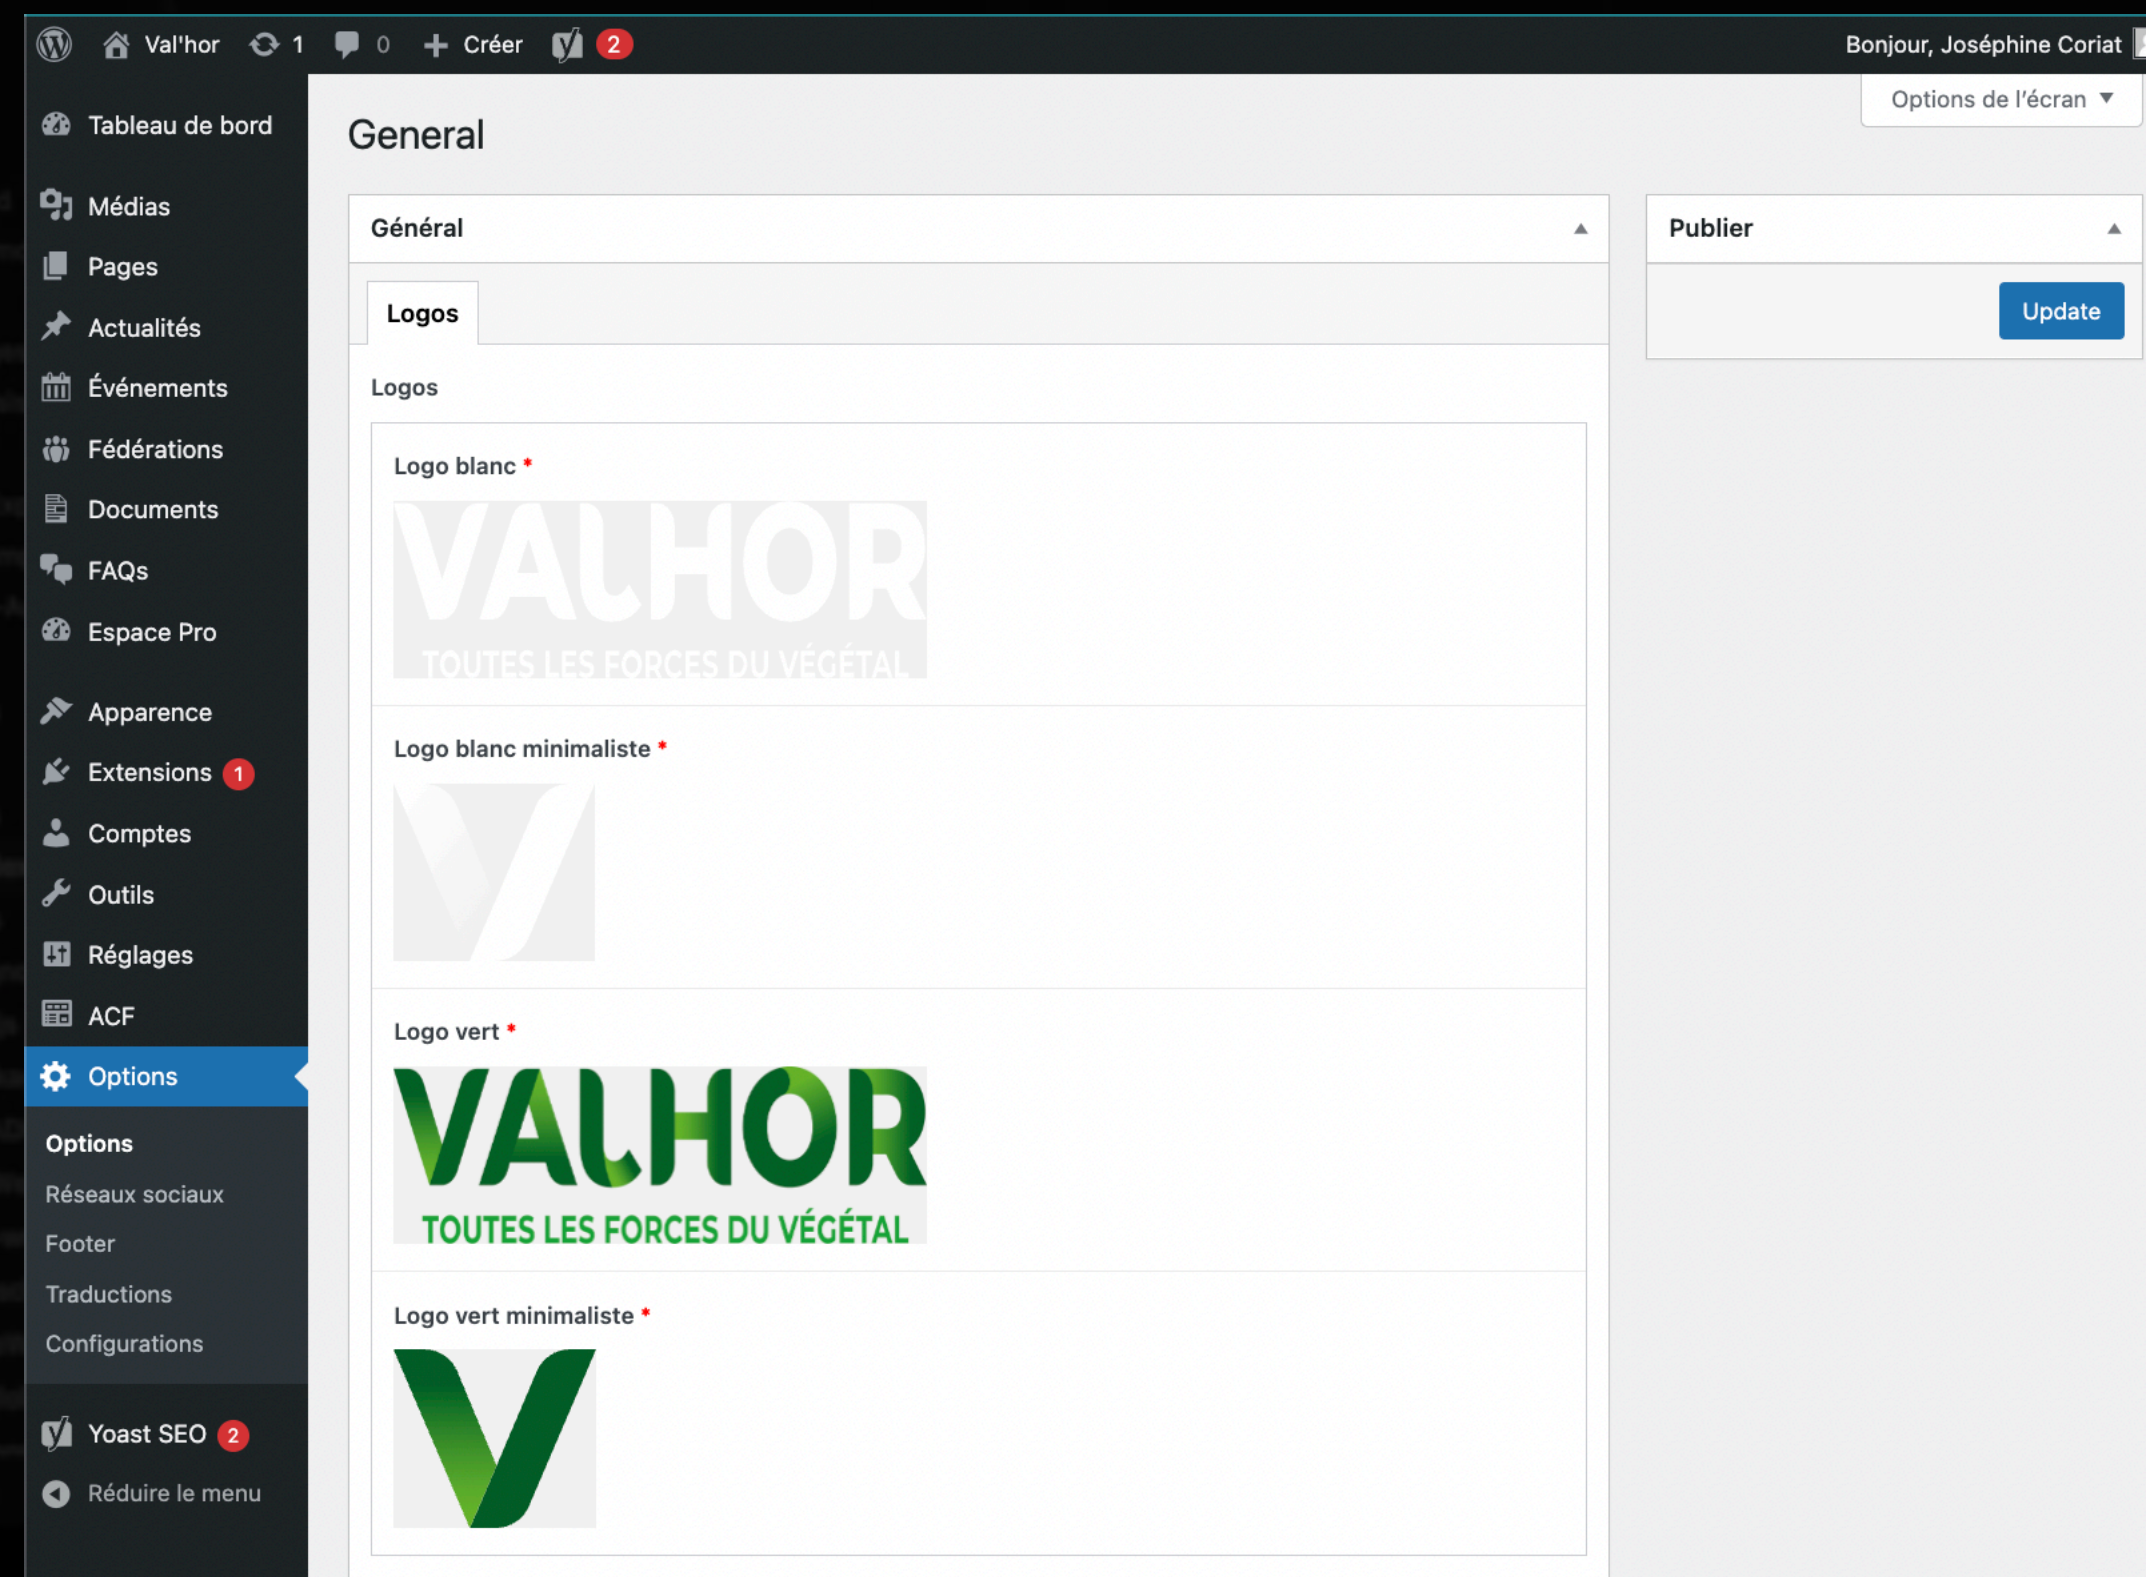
Val'hor 1 0 Créer 2 Bonjour, Joséphine Coriat

Tableau de bord
Médias
Pages
Actualités
Événements
Fédérations
Documents
FAQs
Espace Pro
Apparence
Extensions 1
Comptes
Outils
Réglages
ACF
Options
Options
Réseaux sociaux
Footer
Traductions
Configurations
Yoast SEO 2
Réduire le menu

Options de l'écran ▼

General

Général

Logos

Logos

Logo blanc *

VALHOR
TOUTES LES FORCES DU VÉGÉTAL

Logo blanc minimaliste *

Logo vert *

VALHOR
TOUTES LES FORCES DU VÉGÉTAL

Logo vert minimaliste *

Publier

Update